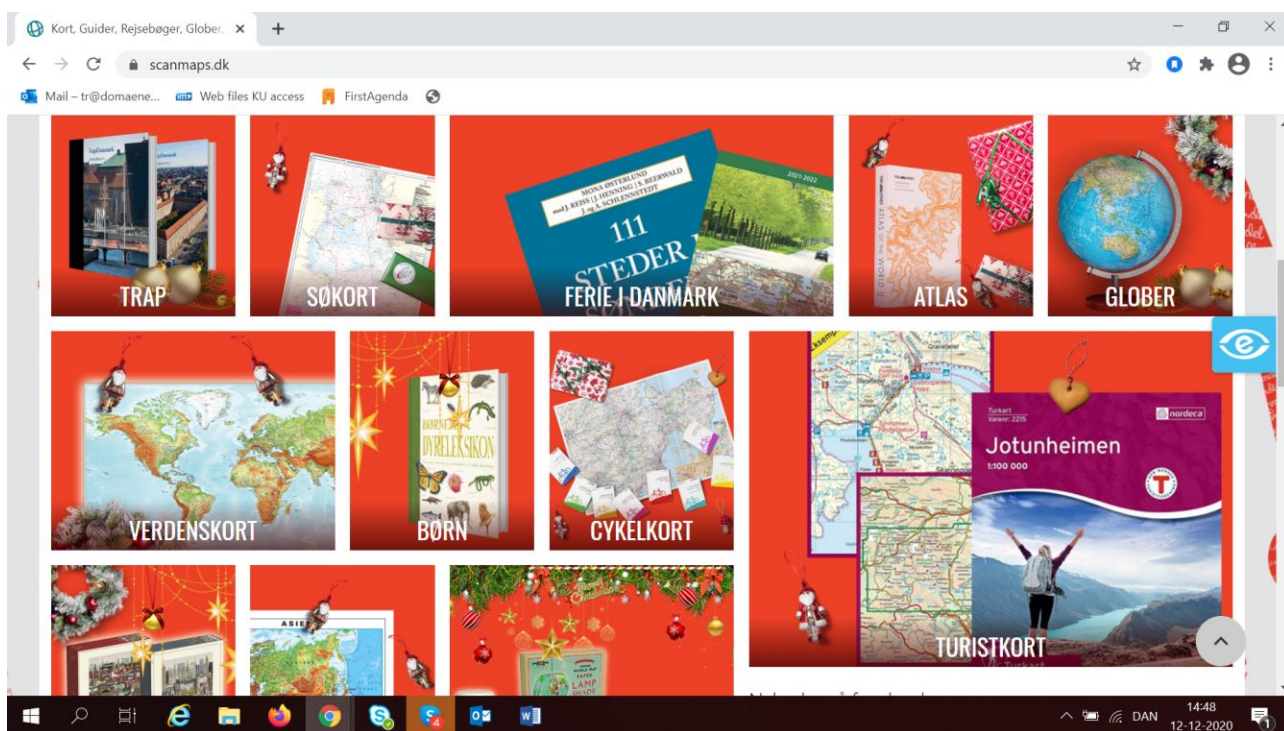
Kort, Guider, Rejsebøger, Glober ×
+
scanmaps.dk
Mail – tr@domaene... Web files KU access FirstAgenda

TRAP
SØKORT
MONA ØSTERLUND
med J. REISS | J. HENNING | S. BEERWALD
J. og A. SCHLENNSTEDT
111
STEDER
2021-2022
FERIE I DANMARK
ATLAS
GLOBER
VERDENSKORT
BØRNENES
DYRELEKSIKON
BØRN
CYKELKORT
Turkart
Varenr: 2215
nordeca
Jotunheimen
1:100 000
TURISTKORT
ASIEN

DAN
14:48
12-12-2020